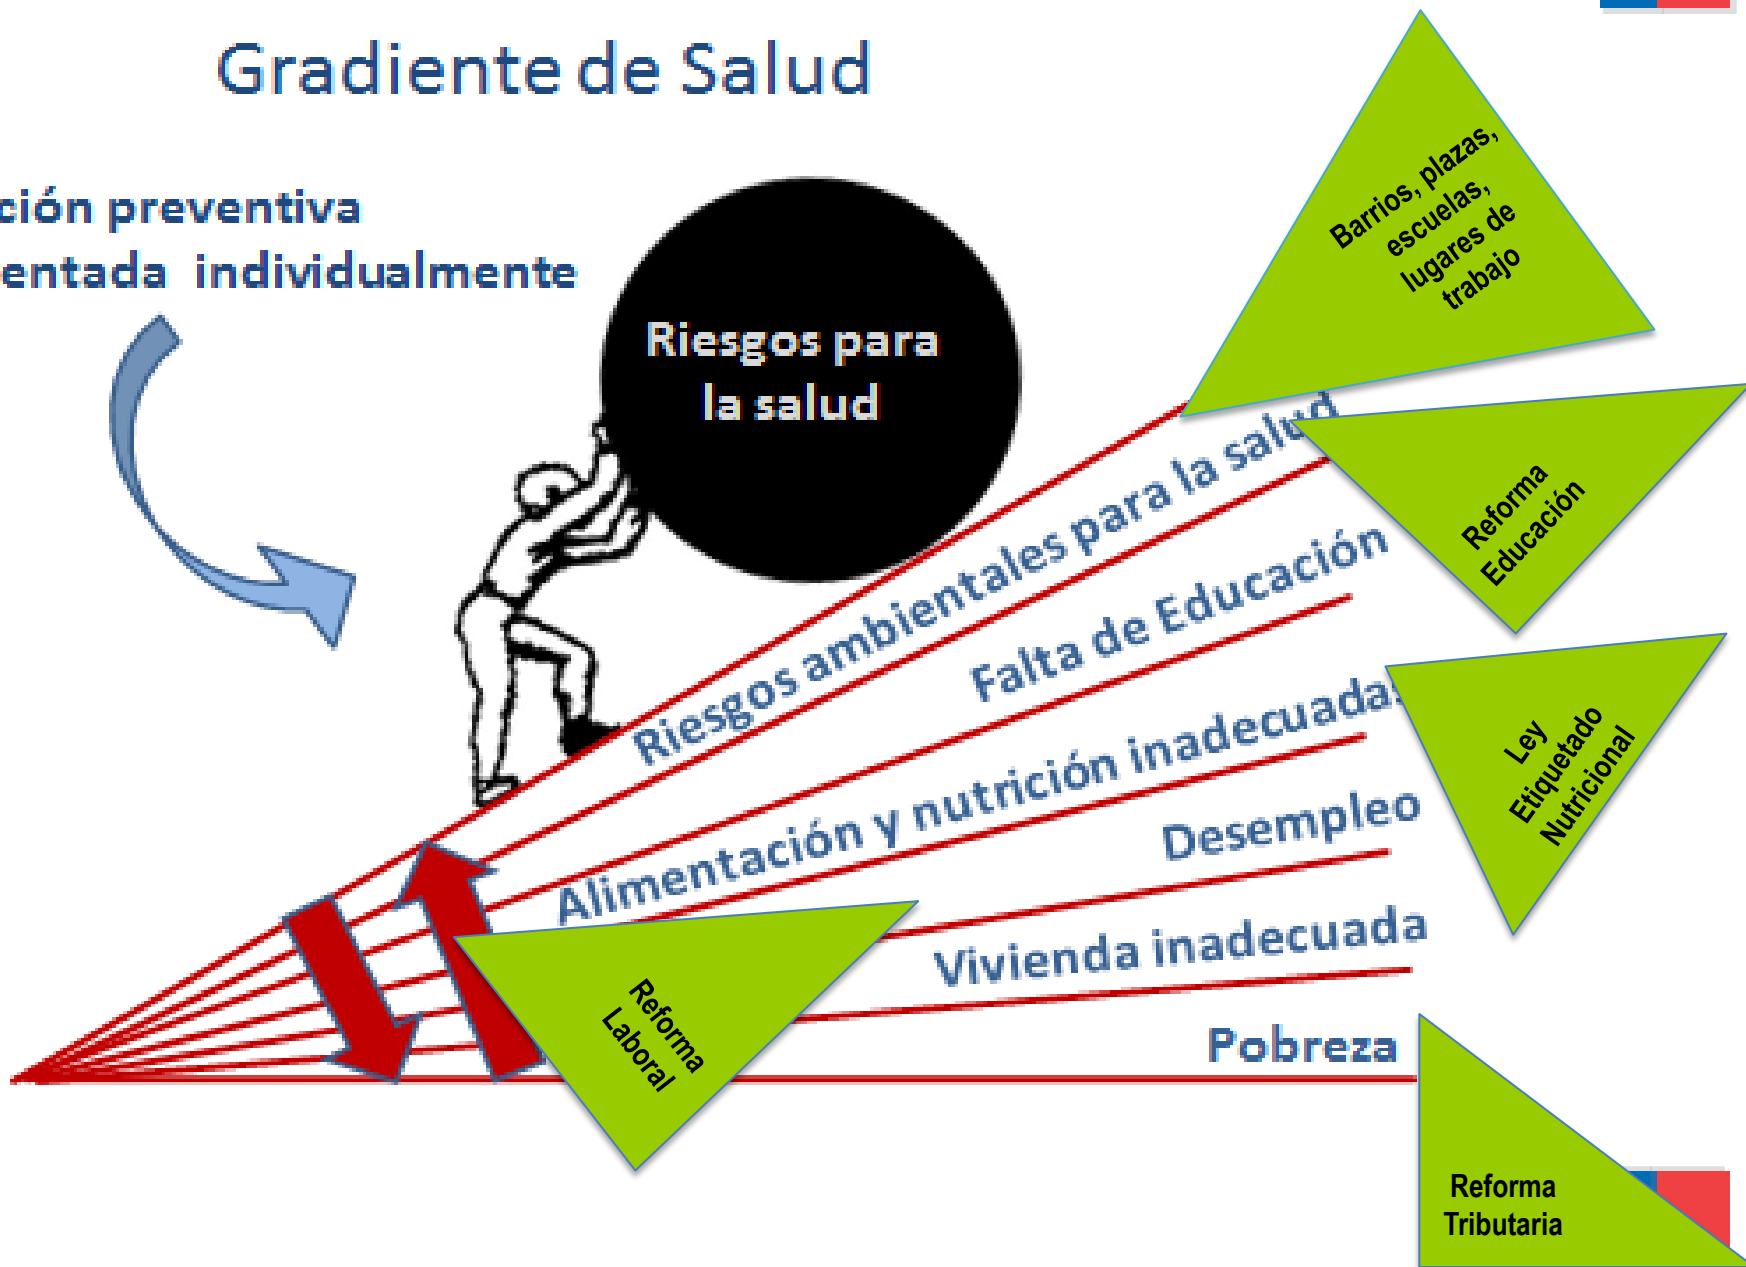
Gradiente de Salud

ción preventiva
entada individualmente

Riesgos para la salud

Barrios, plazas, escuelas, lugares de trabajo

Riesgos ambientales para la salud

Reforma Educación

Falta de Educación

Alimentación y nutrición inadecuadas

Ley Etiquetado Nutricional

Desempleo

Vivienda inadecuada

Reforma Laboral

Pobreza

Reforma Tributaria